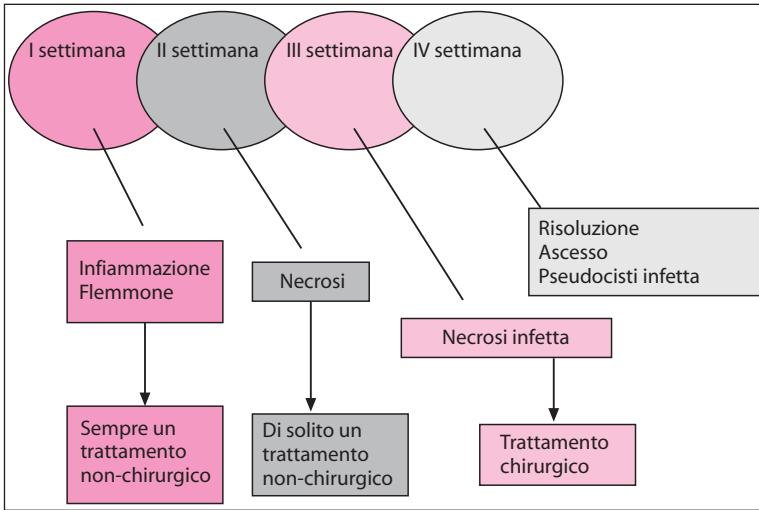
I settimana

II settimana

III settimana

IV settimana

Risoluzione
Ascesso
Pseudocisti infetta

Infiammazione
Flemmone

Necrosi

Necrosi infetta

Sempre un trattamento non-chirurgico

Di solito un trattamento non-chirurgico

Trattamento chirurgico